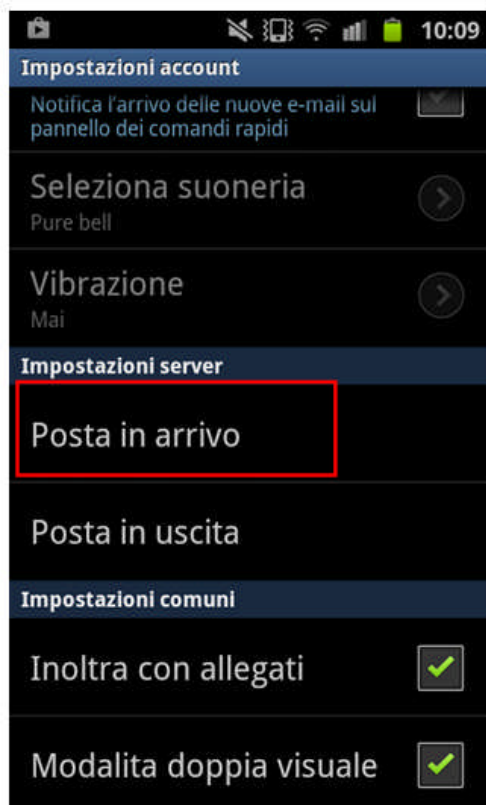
10:09

Impostazioni account

Notifica l'arrivo delle nuove e-mail sul pannello dei comandi rapidi

Seleziona suoneria
Pure bell

Vibrazione
Mai

Impostazioni server

Posta in arrivo

Posta in uscita

Impostazioni comuni

Inoltra con allegati

Modalita doppia visuale